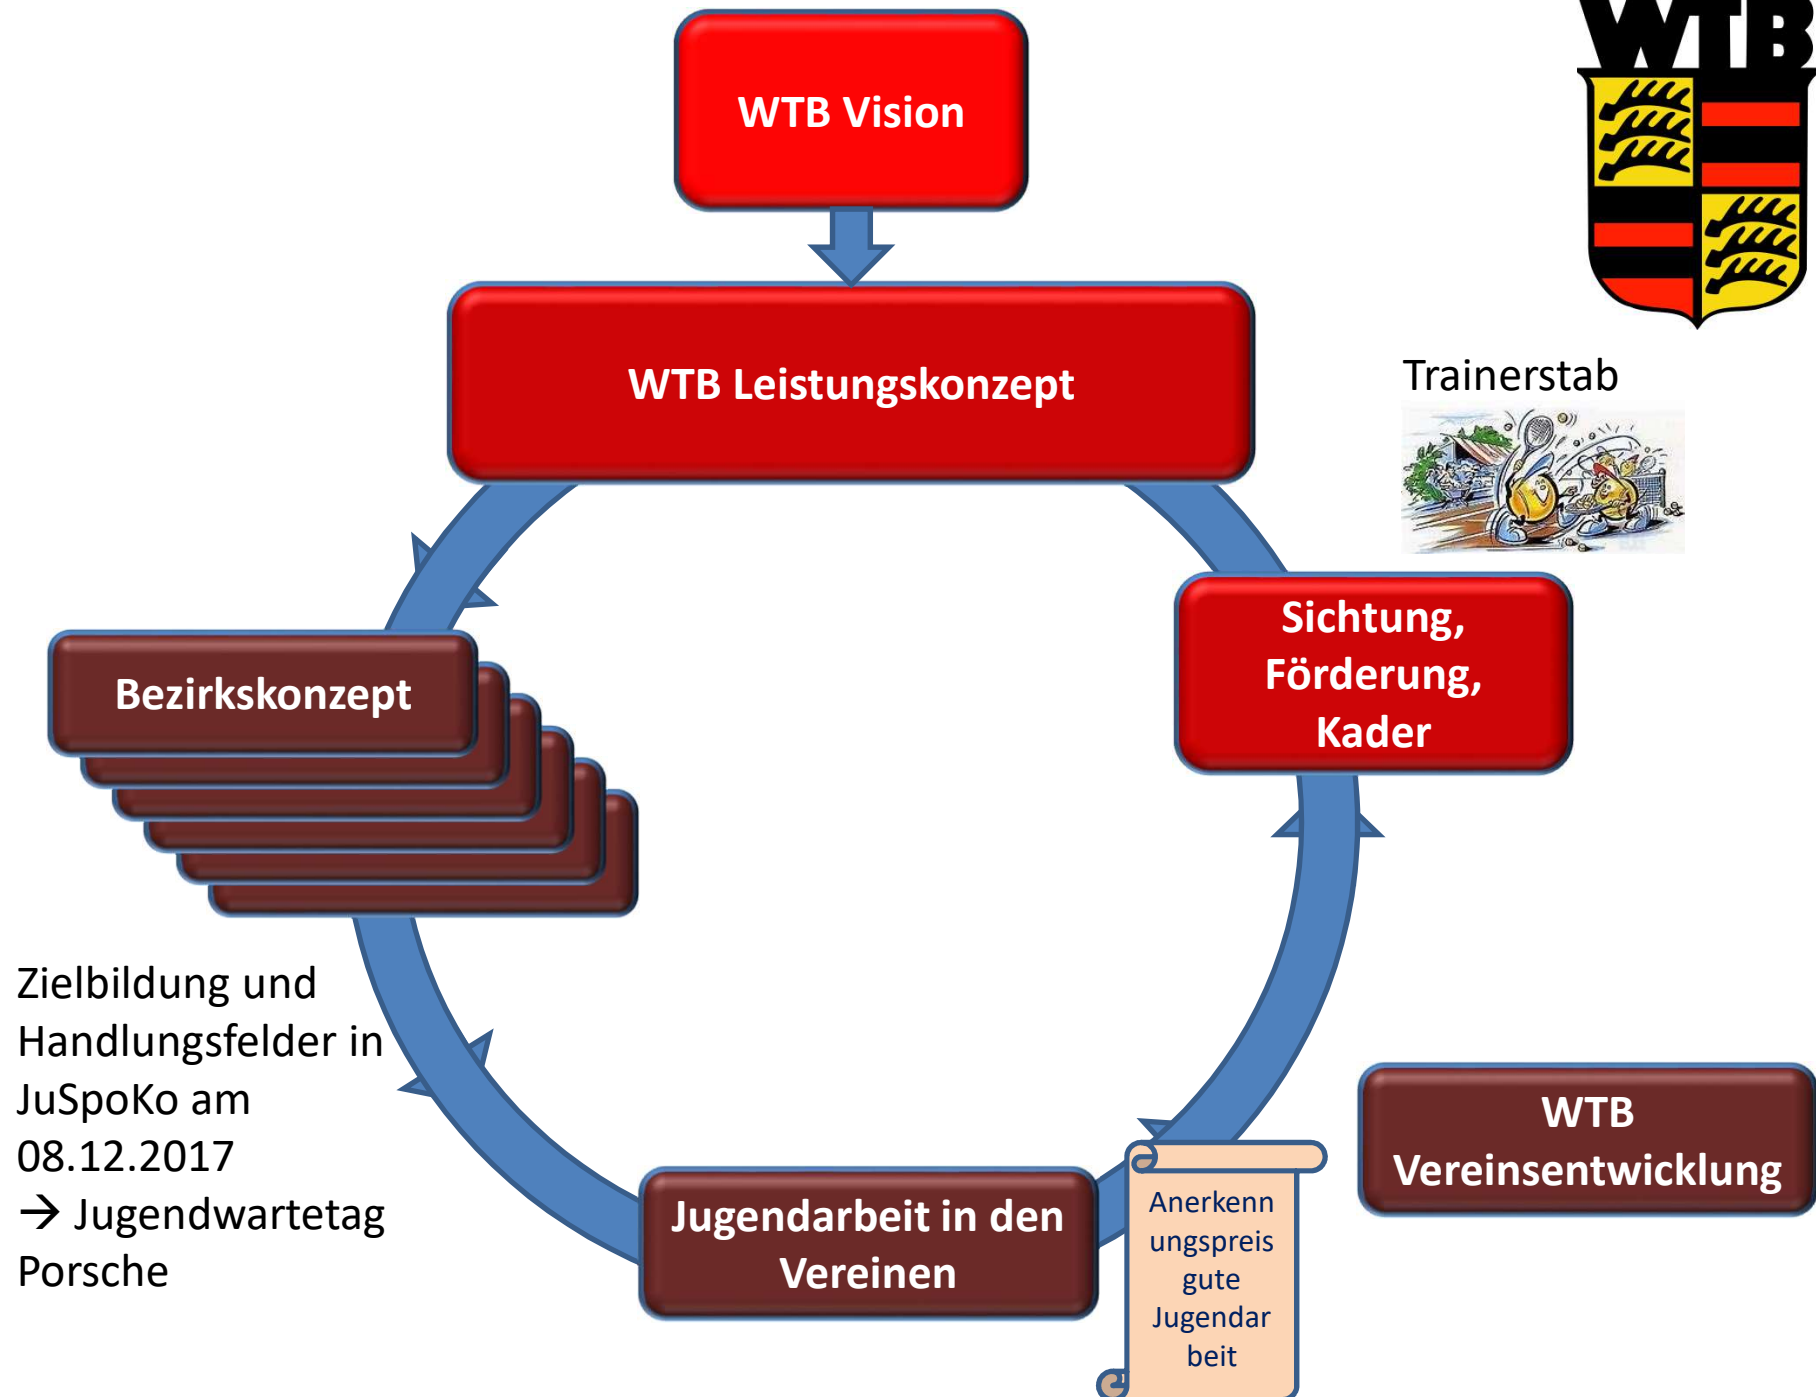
WTB

WTB Vision

WTB Leistungskonzept

Trainerstab

Sichtung, Förderung, Kader

Bezirkskonzept

Zielbildung und Handlungsfelder in JuSpoKo am 08.12.2017
→ Jugendwartetag Porsche

WTB Vereinsentwicklung

Jugendarbeit in den Vereinen

Anerkennungspreis gute Jugendarbeit